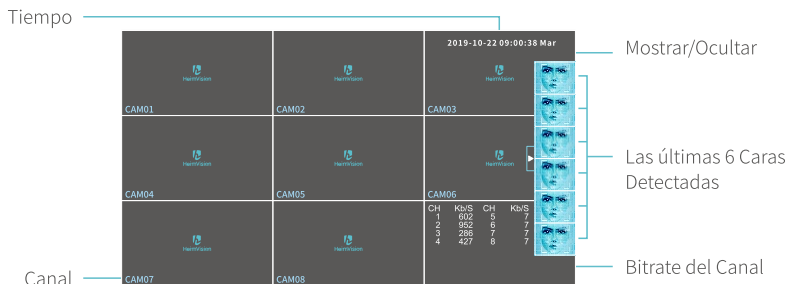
Tiempo

2019-10-22 09:00:38 Mar

Mostrar/Ocultar

HeimVision CAM01

HeimVision CAM02

HeimVision CAM03

Las últimas 6 Caras Detectadas

HeimVision CAM04

HeimVision CAM05

HeimVision CAM06

| CH | Kb/S | CH | Kb/S |
|---|---|---|---|
| 1 | 602 | 5 | 7 |
| 2 | 952 | 6 | 7 |
| 3 | 286 | 7 | 7 |
| 4 | 427 | 8 | 7 |

Canal

HeimVision CAM07

HeimVision CAM08

Bitrate del Canal